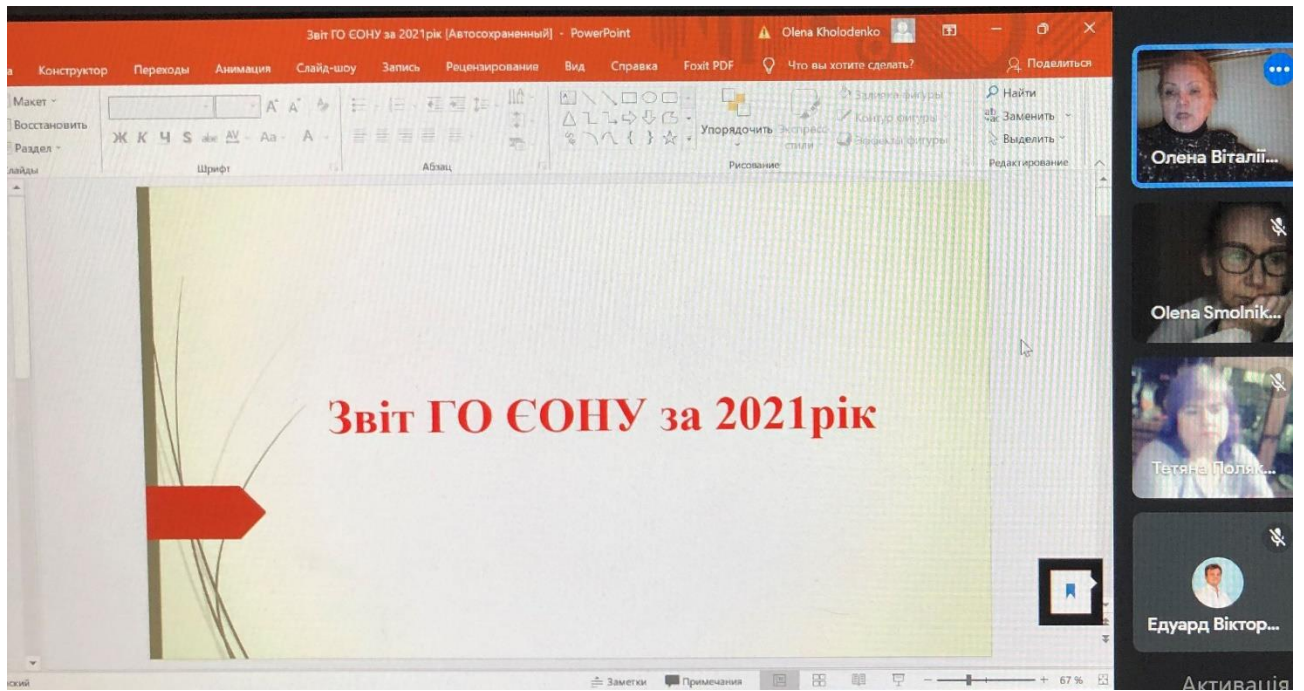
Звіт ГО ЄОНУ за 2021рік [Автосохраненный] - PowerPoint

Olena Kholodenko

а Конструктор Переходы Анимация Слайд-шоу Запись Рецензирование Вид Справка Foxit PDF Что вы хотите сделать? Поделиться

Макет
Восстановить
Раздел
лайды

Шрифт

Абзац

Упорядочить Экспресс-стили
Заливка фигуры
Контур фигуры
Эффекты фигуры
Рисование

Найти
Заменить
Выделить
Редактирование

Звіт ГО ЄОНУ за 2021рік

Олена Віталії...
Olena Smolnik...
Тетяна Поляк...
Едуард Віктор...

ский
Заметки Примечания
67 %

Активація